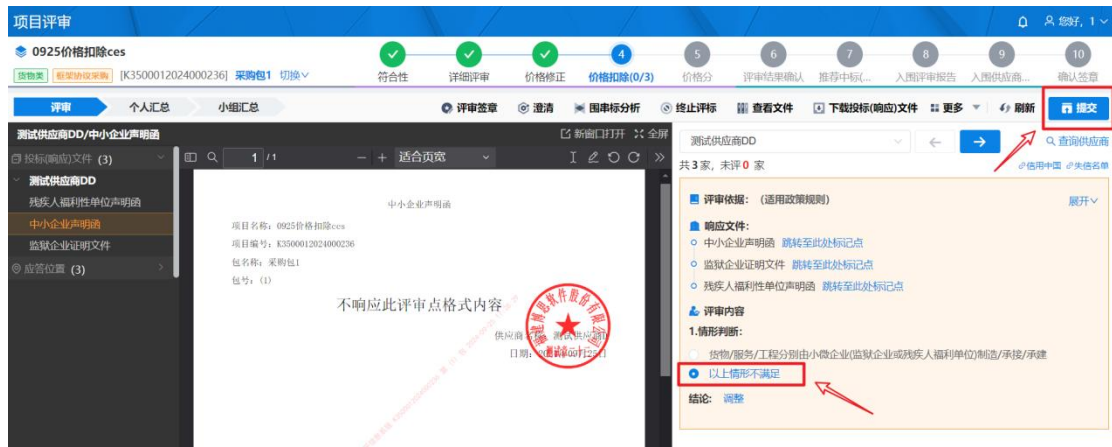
项目评审

您好，

0925价格扣除ces

货物类 框架协议采购 [K3500012024000236] 采购包1 切换

符合性 详细评审 价格修正 4 价格扣除(0/3) 5 价格分 6 评审结果确认 7 推荐中标(... 8 入围评审报告 9 入围供应商... 10 确认签章

评审 个人汇总 小组汇总

评审签章 澄清 围串标分析 终止评标 查看文件 下载投标(响应)文件 更多 刷新 提交

测试供应商DD/中小企业声明函

新窗口打开 全屏

投标(响应)文件 (3)

测试供应商DD

残疾人福利性单位声明函

中小企业声明函

监狱企业证明文件

应答位置 (3)

1 / 1 适合页宽

中小企业声明函

项目名称：0925价格扣除ces

项目编号：K3500012024000236

包名称：采购包1

包号：(1)

不响应此评审点格式内容

供应商：测试供应商

日期：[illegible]

测试供应商DD

共3家，未评0家

查询供应商

信用中国 失信名单

评审依据：（适用政策规则）

展开

响应文件：

中小企业声明函 跳转至此处标记点

监狱企业证明文件 跳转至此处标记点

残疾人福利性单位声明函 跳转至此处标记点

评审内容

1.情形判断：

货物/服务/工程分别由小微企业(监狱企业或残疾人福利单位)制造/承接/承建

以上情形不满足

结论： 调整